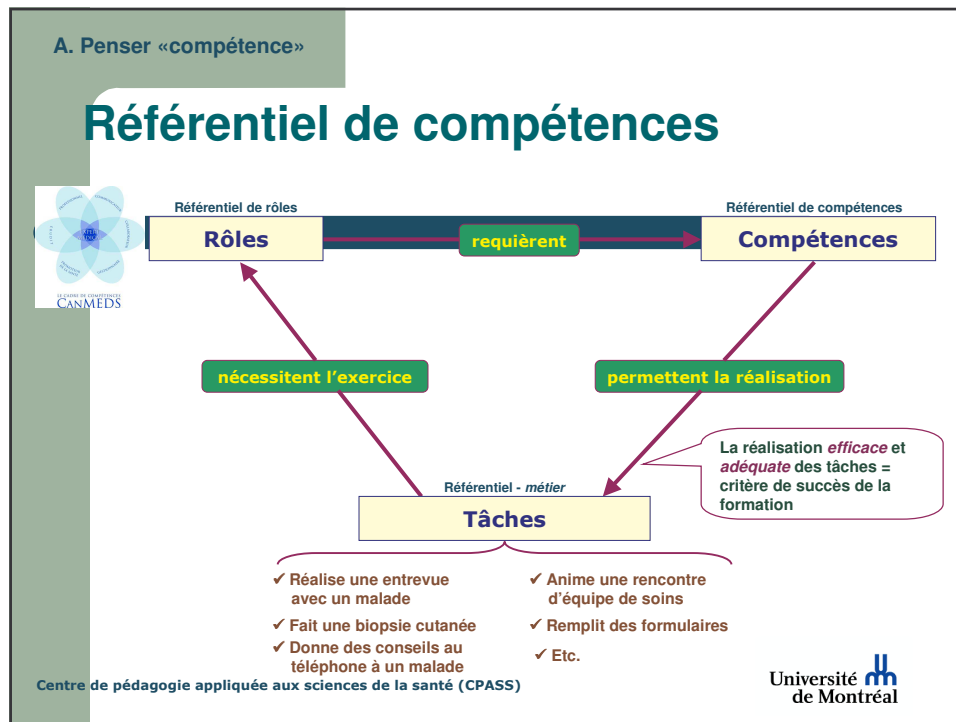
A. Penser «compétence»

Référentiel de compétences

LE CADRE DE COMPÉTENCES CanMEDS

Référentiel de rôles

Rôles

requièrent

Référentiel de compétences

Compétences

nécessitent l'exercice

permettent la réalisation

La réalisation *efficace* et *adéquate* des tâches = critère de succès de la formation

Référentiel - *métier*

Tâches

✔ Réalise une entrevue avec un malade

✔ Fait une biopsie cutanée

✔ Donne des conseils au téléphone à un malade

✔ Anime une rencontre d'équipe de soins

✔ Remplit des formulaires

✔ Etc.

Centre de pédagogie appliquée aux sciences de la santé (CPASS)

Université de Montréal